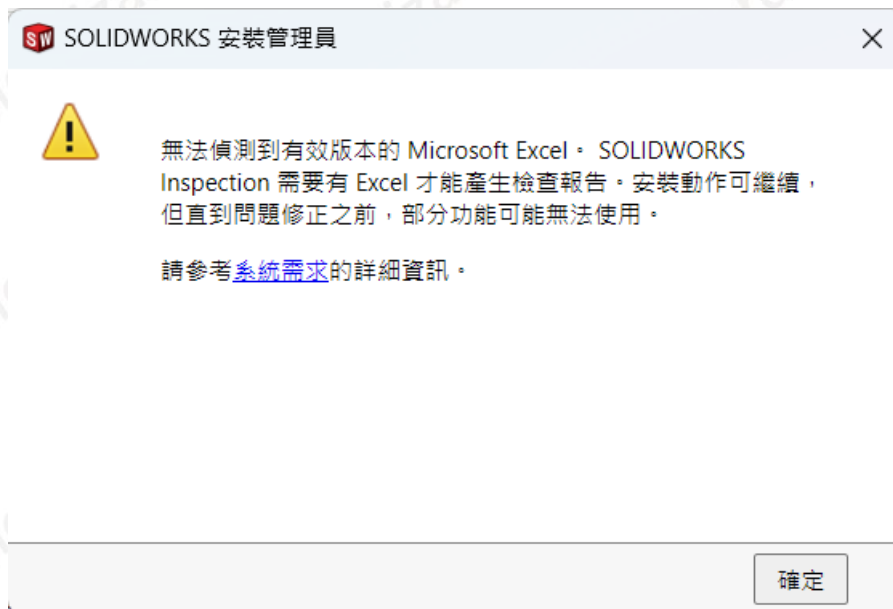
SOLIDWORKS 安裝管理員

無法偵測到有效版本的 Microsoft Excel。 SOLIDWORKS Inspection 需要有 Excel 才能產生檢查報告。安裝動作可繼續，但直到問題修正之前，部分功能可能無法使用。

請參考系統需求的詳細資訊。

確定